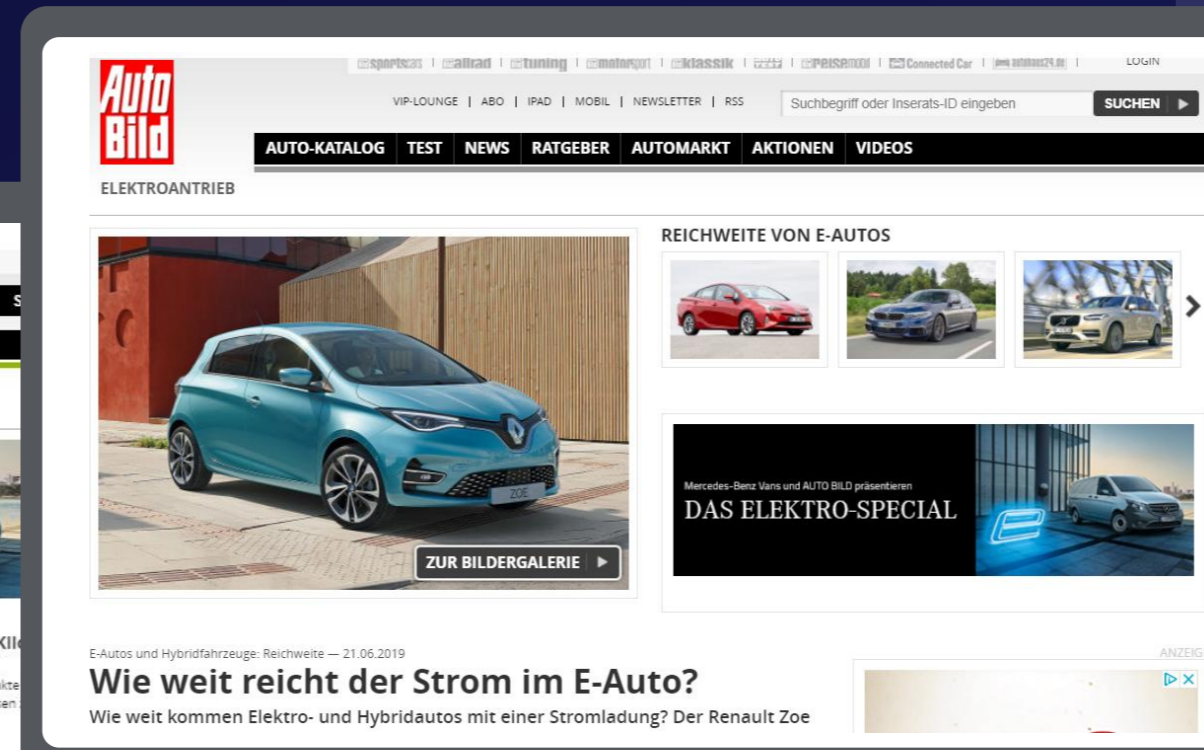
sportscars | allrad | tuning | motorsport | klassik | | reisemobil | Connected Car | autohaus24.de | LOGIN

Auto Bild

VIP-LOUNGE | ABO | IPAD | MOBIL | NEWSLETTER | RSS

Suchbegriff oder Inserats-ID eingeben

SUCHEN

AUTO-KATALOG TEST NEWS RATGEBER AUTOMARKT AKTIONEN VIDEOS

ELEKTROANTRIEB

ZOE

ZUR BILDERGALERIE

REICHWEITE VON E-AUTOS

Mercedes-Benz Vans und AUTO BILD präsentieren

DAS ELEKTRO-SPECIAL

E-Autos und Hybridfahrzeuge: Reichweite — 21.06.2019

Wie weit reicht der Strom im E-Auto?

Wie weit kommen Elektro- und Hybridautos mit einer Stromladung? Der Renault Zoe

ANZEIG

S

Kil

kte

en